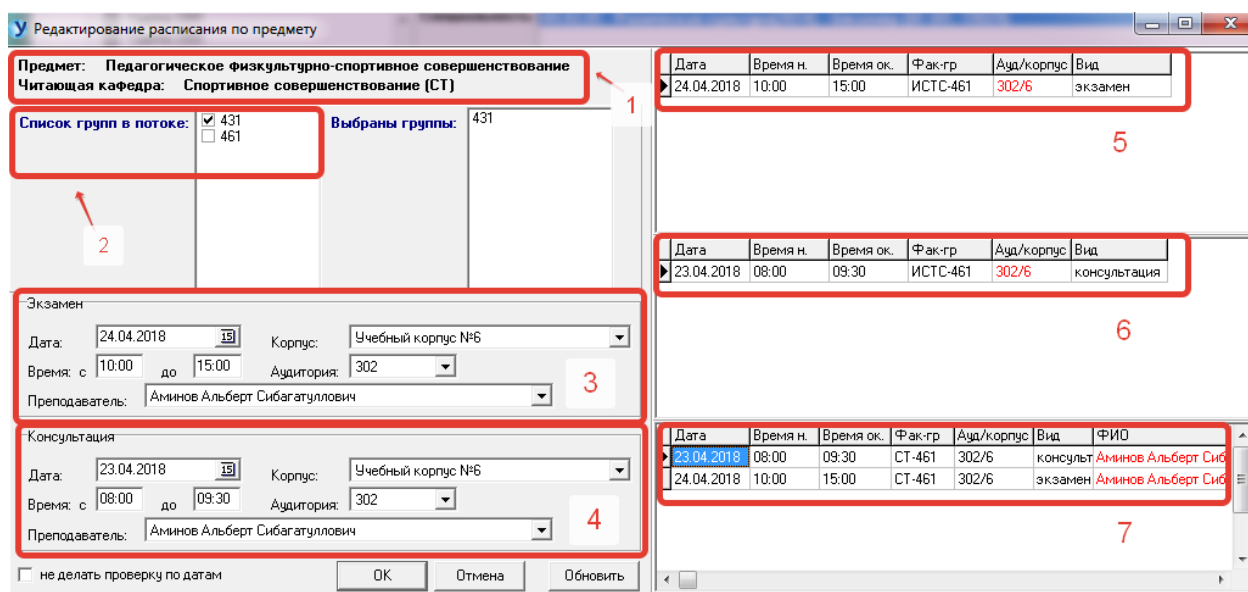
Редактирование расписания по предмету

Предмет: Педагогическое физкультурно-спортивное совершенствование
Читающая кафедра: Спортивное совершенствование (СТ)

1

Список групп в потоке: ☑ 431 ☐ 461

Выбраны группы: 431

2

Экзамен
Дата: 24.04.2018
Корпус: Учебный корпус №6
Время: с 10:00 до 15:00
Аудитория: 302
Преподаватель: Аминов Альберт Сибагатуллович

3

Консультация
Дата: 23.04.2018
Корпус: Учебный корпус №6
Время: с 08:00 до 09:30
Аудитория: 302
Преподаватель: Аминов Альберт Сибагатуллович

4

☐ не делать проверку по датам

OK Отмена Обновить

| Дата | Время н. | Время ок. | Фак-гр | Ауд/корпус | Вид |
|---|---|---|---|---|---|
| 24.04.2018 | 10:00 | 15:00 | ИСТС-461 | 302/6 | экзамен |

5

| Дата | Время н. | Время ок. | Фак-гр | Ауд/корпус | Вид |
|---|---|---|---|---|---|
| 23.04.2018 | 08:00 | 09:30 | ИСТС-461 | 302/6 | консультация |

6

| Дата | Время н. | Время ок. | Фак-гр | Ауд/корпус | Вид | ФИО |
|---|---|---|---|---|---|---|
| 23.04.2018 | 08:00 | 09:30 | СТ-461 | 302/6 | консульт | Аминов Альберт Сиб |
| 24.04.2018 | 10:00 | 15:00 | СТ-461 | 302/6 | экзамен | Аминов Альберт Сиб |

7